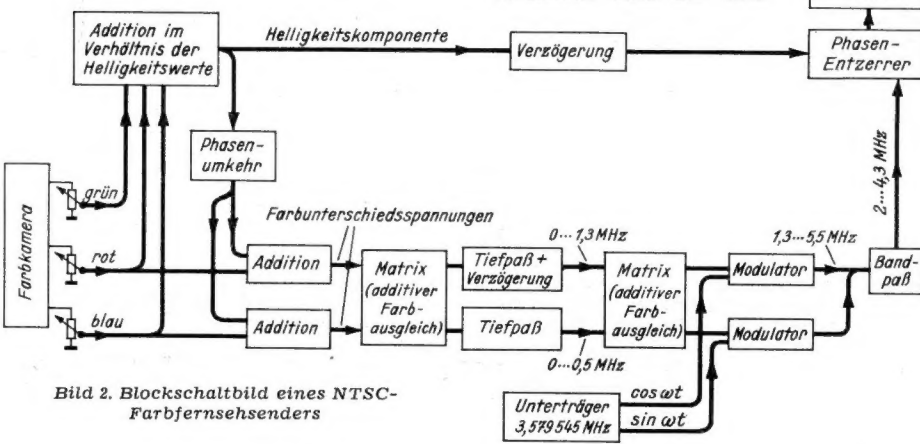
Addition im Verhältnis der Helligkeitswerte

Helligkeitskomponente

Verzögerung

Phasen-Entzerrer

Phasen-umkehr

Farbkamera

grün

rot

blau

Farbunterschiedsspannungen

Addition

Addition

Matrix (additiver Farbausgleich)

Tiefpaß + Verzögerung

Tiefpaß

$0 \cdots 1,3$ MHz

$0 \cdots 0,5$ MHz

Matrix (additiver Farbausgleich)

Modulator

Modulator

$1,3 \cdots 5,5$ MHz

Band-paß

$2 \cdots 4,3$ MHz

Unterträger 3,579 545 MHz

$\cos \omega t$

$\sin \omega t$

Bild 2. Blockschaltbild eines NTSC-Farbfernsehsenders